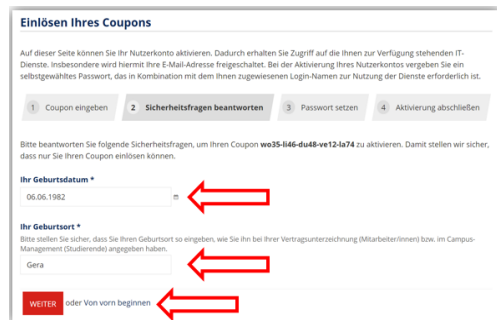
Einlösen Ihres Coupons

Auf dieser Seite können Sie Ihr Nutzerkonto aktivieren. Dadurch erhalten Sie Zugriff auf die Ihnen zur Verfügung stehenden IT-Dienste. Insbesondere wird hiermit Ihre E-Mail-Adresse freigeschaltet. Bei der Aktivierung Ihres Nutzerkontos vergeben Sie ein selbstgewähltes Passwort, das in Kombination mit dem Ihnen zugewiesenen Login-Namen zur Nutzung der Dienste erforderlich ist.

1 Coupon eingeben | 2 Sicherheitsfragen beantworten | 3 Passwort setzen | 4 Aktivierung abschließen

Bitte beantworten Sie folgende Sicherheitsfragen, um Ihren Coupon wo35-li46-du48-ve12-la74 zu aktivieren. Damit stellen wir sicher, dass nur Sie Ihren Coupon einlösen können.

Ihr Geburtsdatum *

06.06.1982

Ihr Geburtsort *

Bitte stellen Sie sicher, dass Sie Ihren Geburtsort so eingeben, wie Sie ihn bei Ihrer Vertragsunterzeichnung (Mitarbeiter/innen) bzw. im Campus-Management (Studierende) angegeben haben.

Gera

WEITER oder Von vorn beginnen